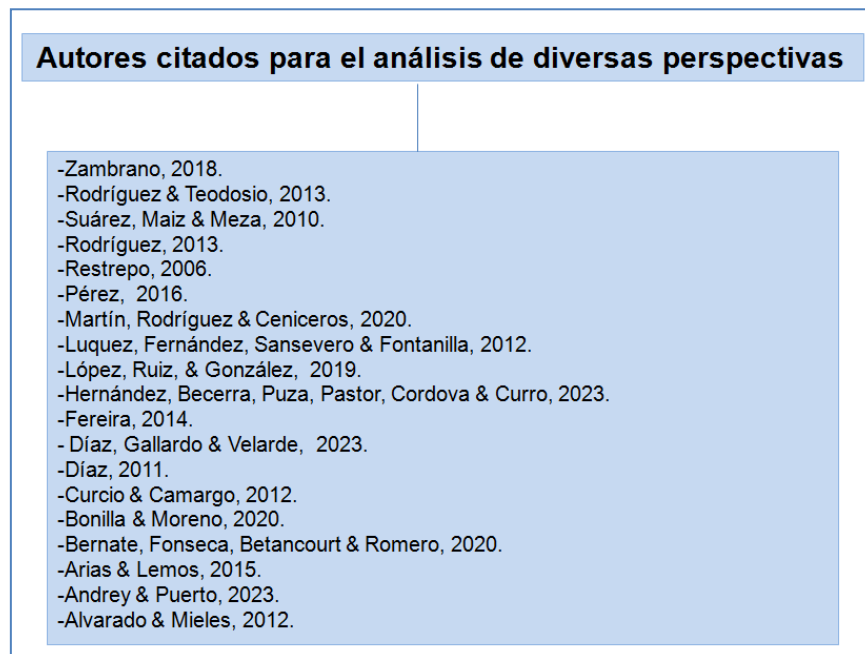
Autores citados para el análisis de diversas perspectivas

-Zambrano, 2018.
-Rodríguez & Teodosio, 2013.
-Suárez, Maiz & Meza, 2010.
-Rodríguez, 2013.
-Restrepo, 2006.
-Pérez, 2016.
-Martín, Rodríguez & Ceniceros, 2020.
-Luquez, Fernández, Sansevero & Fontanilla, 2012.
-López, Ruiz, & González, 2019.
-Hernández, Becerra, Puza, Pastor, Cordova & Curro, 2023.
-Fereira, 2014.
- Díaz, Gallardo & Velarde, 2023.
-Díaz, 2011.
-Curcio & Camargo, 2012.
-Bonilla & Moreno, 2020.
-Bernate, Fonseca, Betancourt & Romero, 2020.
-Arias & Lemos, 2015.
-Andrey & Puerto, 2023.
-Alvarado & Mieles, 2012.